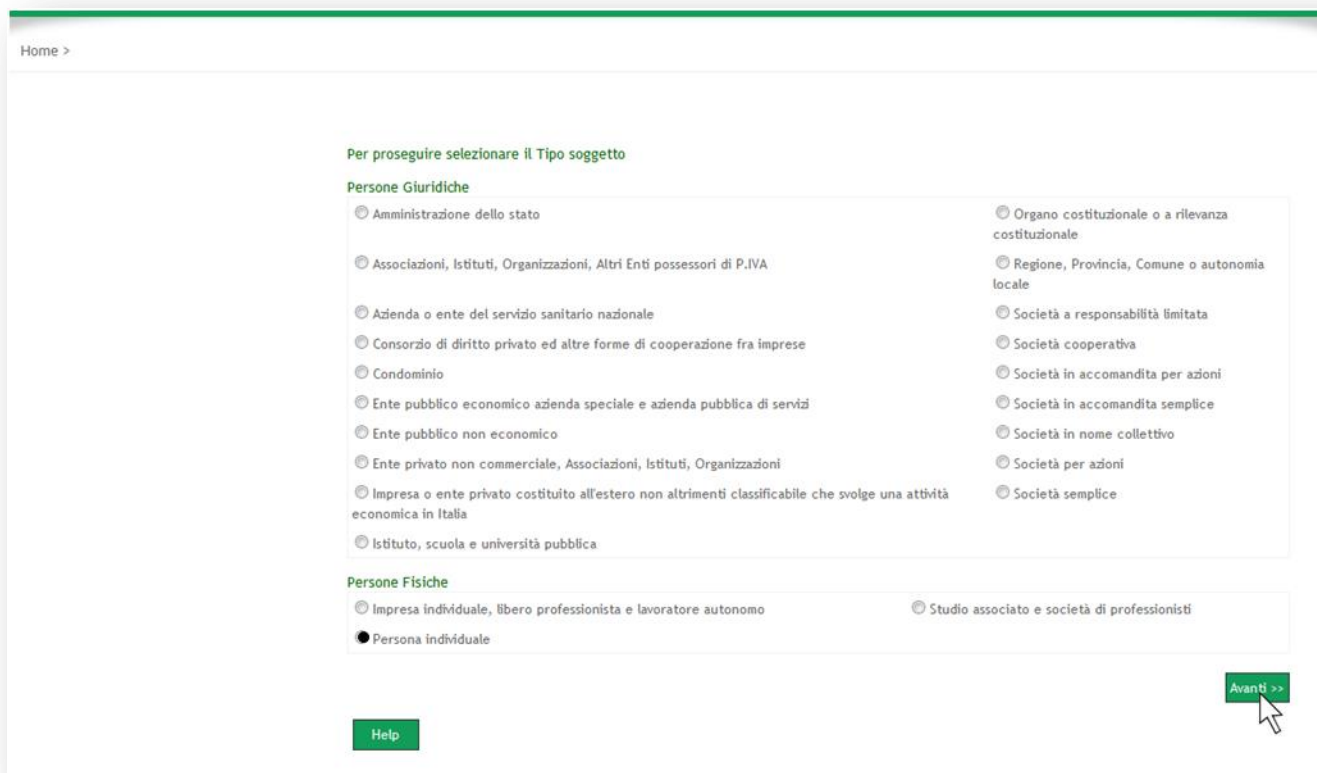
Home >

Per proseguire selezionare il Tipo soggetto

Persone Giuridiche

Amministrazione dello stato

Associazioni, Istituti, Organizzazioni, Altri Enti possessori di P.IVA

Azienda o ente del servizio sanitario nazionale

Consorzio di diritto privato ed altre forme di cooperazione fra imprese

Condominio

Ente pubblico economico azienda speciale e azienda pubblica di servizi

Ente pubblico non economico

Ente privato non commerciale, Associazioni, Istituti, Organizzazioni

Impresa o ente privato costituito all'estero non altrimenti classificabile che svolge una attività economica in Italia

Istituto, scuola e università pubblica

Organo costituzionale o a rilevanza costituzionale

Regione, Provincia, Comune o autonomia locale

Società a responsabilità limitata

Società cooperativa

Società in accomandita per azioni

Società in accomandita semplice

Società in nome collettivo

Società per azioni

Società semplice

Persone Fisiche

Impresa individuale, libero professionista e lavoratore autonomo

Persona individuale

Studio associato e società di professionisti

Avanti >>

Help